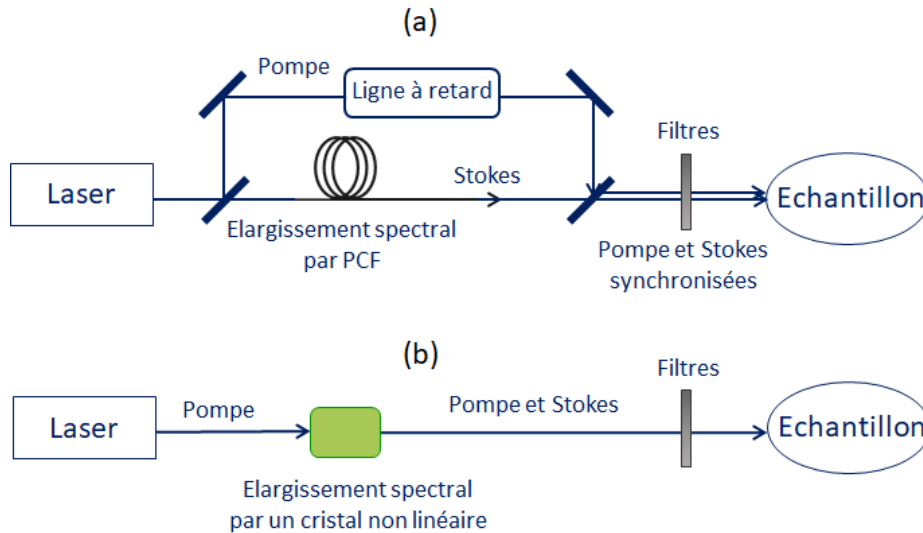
(a)

Pompe

Ligne à retard

Filtres

Laser

Stokes

Echantillon

Elargissement spectral par PCF

Pompe et Stokes synchronisées

(b)

Filtres

Laser

Pompe

Pompe et Stokes

Echantillon

Elargissement spectral par un cristal non linéaire